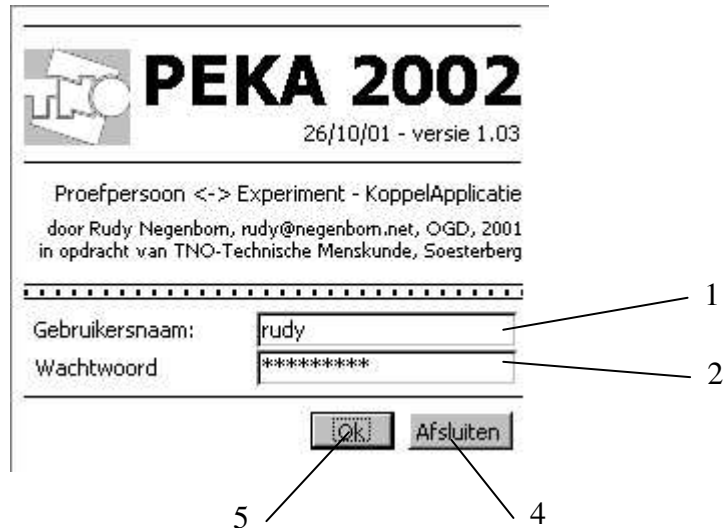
TNO

PEKA 2002

26/10/01 - versie 1.03

Proefpersoon <-> Experiment - KoppelApplicatie

door Rudy Negenborn, rudy@negenborn.net, OGD, 2001
in opdracht van TNO-Technische Menskunde, Soesterberg

Gebruikersnaam: rudy

Wachtwoord *********

Ok

Afsluiten

1

2

5

4